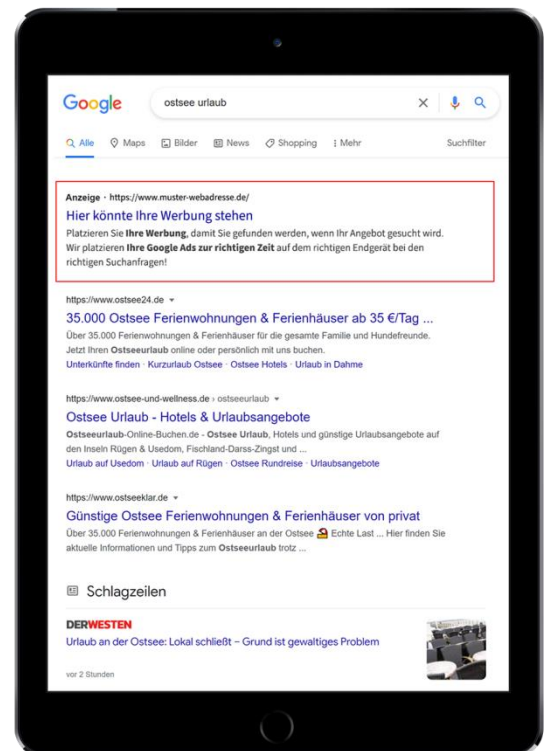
Google

ostsee urlaub

Alle Maps Bilder News Shopping : Mehr Suchfilter

Anzeige · https://www.muster-webadresse.de/
Hier könnte Ihre Werbung stehen
Platzieren Sie Ihre Werbung, damit Sie gefunden werden, wenn Ihr Angebot gesucht wird. Wir platzieren Ihre Google Ads zur richtigen Zeit auf dem richtigen Endgerät bei den richtigen Suchanfragen!

https://www.ostsee24.de
35.000 Ostsee Ferienwohnungen & Ferienhäuser ab 35 €/Tag ...
Über 35.000 Ferienwohnungen & Ferienhäuser für die gesamte Familie und Hundefreunde. Jetzt Ihren Ostseeurlaub online oder persönlich mit uns buchen.
Unterkünfte finden · Kurzurlaub Ostsee · Ostsee Hotels · Urlaub in Dahme

https://www.ostsee-und-wellness.de › ostseeurlaub
Ostsee Urlaub - Hotels & Urlaubsangebote
Ostseeurlaub-Online-Buchen.de - Ostsee Urlaub, Hotels und günstige Urlaubsangebote auf den Inseln Rügen & Usedom, Fischland-Darss-Zingst und ...
Urlaub auf Usedom · Urlaub auf Rügen · Ostsee Rundreise · Urlaubsangebote

https://www.ostseeklar.de
Günstige Ostsee Ferienwohnungen & Ferienhäuser von privat
Über 35.000 Ferienwohnungen & Ferienhäuser an der Ostsee Echte Last ... Hier finden Sie aktuelle Informationen und Tipps zum Ostseeurlaub trotz ...

Schlagzeilen

DERWESTEN
Urlaub an der Ostsee: Lokal schließt – Grund ist gewaltiges Problem

vor 2 Stunden